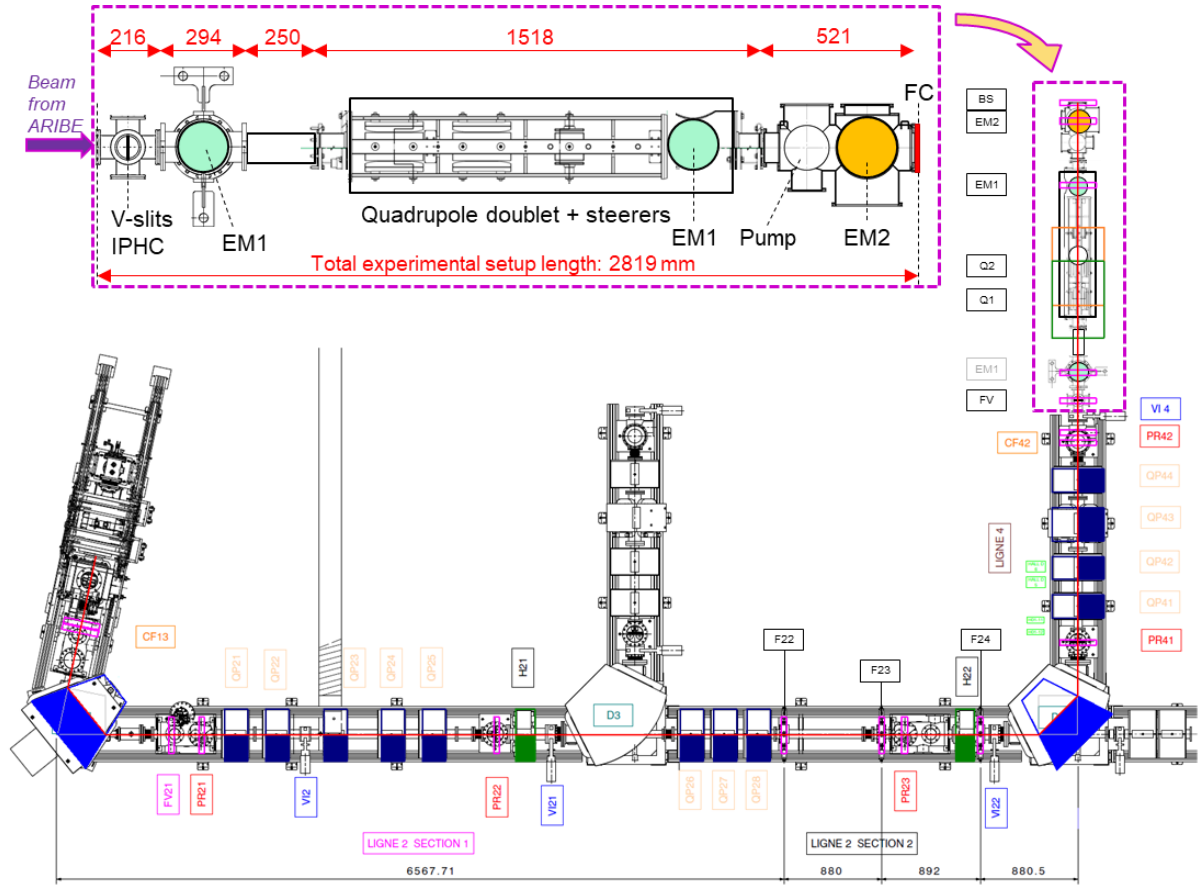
216 294 250 1518 521

Beam from ARIBE

FC

V-slits IPHC

EM1

Quadrupole doublet + steerers

EM1 Pump EM2

Total experimental setup length: 2819 mm

BS
EM2
EM1
Q2
Q1
EM1
FV

VI 4
PR42
CF42
QP44
QP43
QP42
QP41
PR41
LIGNE 4

CF13
QP21 QP22 QP23 QP24 QP25
H21
D3
F22 F23 F24
H22
QP26 QP27 QP28

FV21 PR21 VI2 PR22 VI21 PR23 VI22

LIGNE 2 SECTION 1
LIGNE 2 SECTION 2

6567.71 880 892 880.5